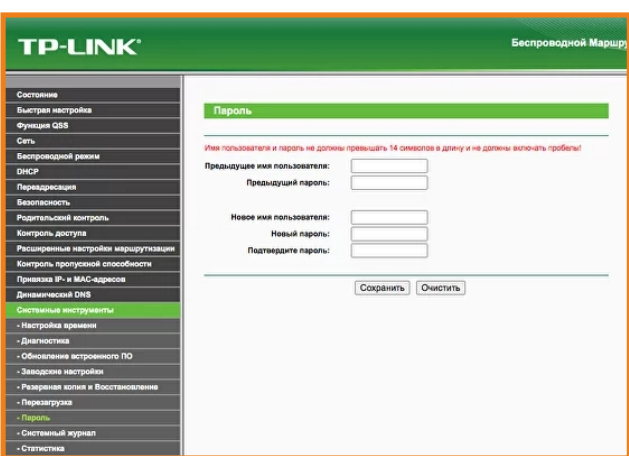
TP-LINK®

Беспроводной Маршру

Состояние
Быстрая настройка
Функция QSS
Сеть
Беспроводной режим
DHCP
Переадресация
Безопасность
Родительский контроль
Контроль доступа
Расширенные настройки маршрутизации
Контроль пропускной способности
Привязка IP- и MAC-адресов
Динамический DNS
Системные инструменты
- Настройка времени
- Диагностика
- Обновление встроенного ПО
- Заводские настройки
- Резервная копия и Восстановление
- Перезагрузка
- Пароль
- Системный журнал
- Статистика

Пароль

Имя пользователя и пароль не должны превышать 14 символов в длину и не должны включать пробелы!

Предыдущее имя пользователя:
Предыдущий пароль:

Новое имя пользователя:
Новый пароль:
Подтвердите пароль:

Сохранить Очистить